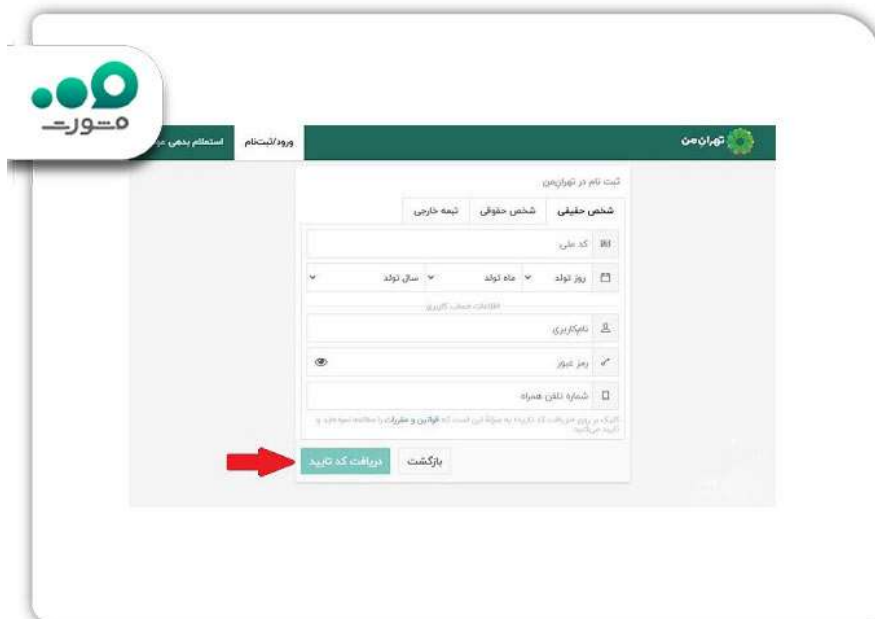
مشورت

تهران من

ورود/ثبت‌نام

استعلام بدهی عو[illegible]

ثبت نام در تهران‌من

شخص حقیقی

شخص حقوقی

تبعه خارجی

کد ملی

روز تولد

ماه تولد

سال تولد

اطلاعات حساب کاربری

نام‌کاربری

رمز عبور

شماره تلفن همراه

کلیک بر روی «دریافت کد تایید» به منزله این است که قوانین و مقررات را مطالعه نموده‌اید و تایید می‌کنید.

بازگشت

دریافت کد تایید